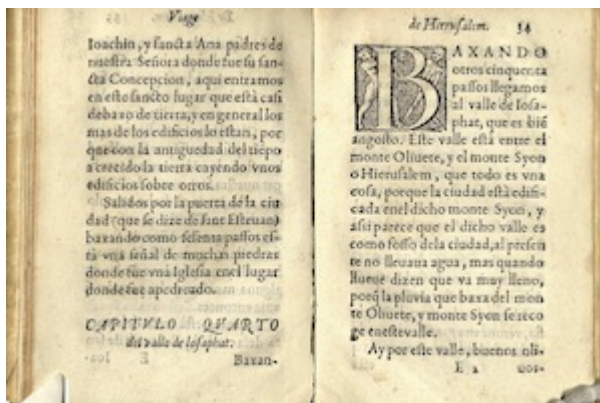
Viage

Ioachin, y sancta Ana padres de nuestra Señora donde fue su sancta Concepcion, aqui entramos en este sancto lugar que està casi debaxo de tierra, y en general los mas de los edificios lo estan, por que con la antiguedad del tiepo a crecido la tierra cayendo vnos edificios sobre otros.

Salidos por la puerta de la ciudad (que se dize de sant Esteuan) baxando como sesenta passos està vna señal de muchas piedras donde fue vna Iglesia en el lugar donde fue apedreado.

CAPITVLO QVARTO del valle de Iosaphat.

Baxan-

de Hierusalem. 54

BAXANDO otros cinquenta passos llegamos al valle de Iosaphat, que es bié angosto. Este valle està entre el monte Oliuete, y el monte Syon o Hierusalem, que todo es vna cosa, porque la ciudad està edificada en el dicho monte Syon, y assi parece que el dicho valle es como fosso de la ciudad, al presente no lleuaua agua, mas quando llueue dizen que va muy lleno, porq la pluuia que baxa del monte Oliuete, y monte Syon se recoge en este valle.

Ay por este valle, buenos oli-

E 2 uos-